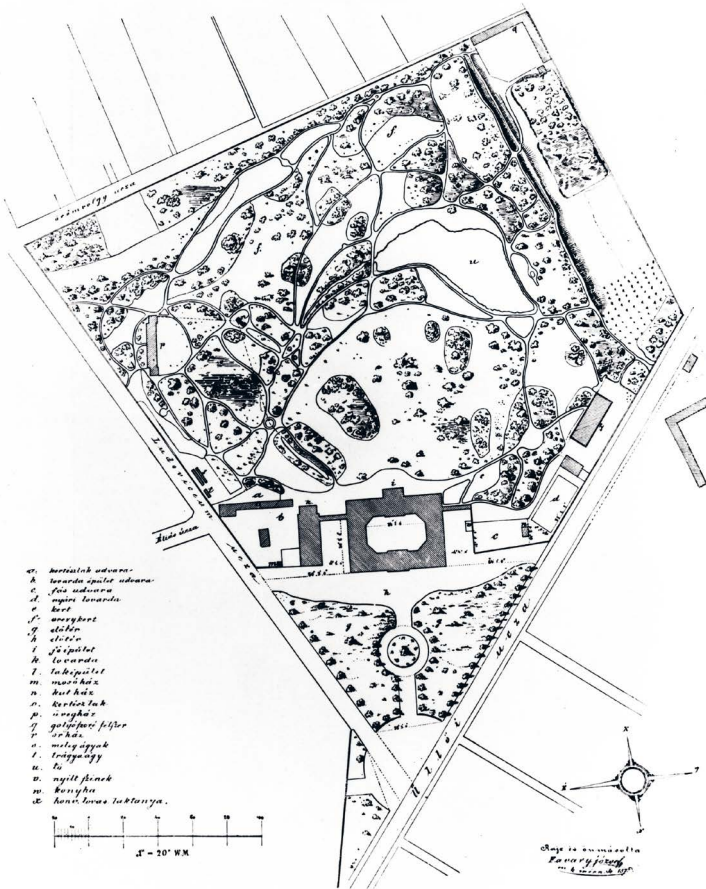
szémolgy ucza

Ludovicea ucza

Stáló ucza

Üllői ucza

a. kertészlak udvara
b. lovarda épület udvara
c. fő udvara
d. nyári lovarda
e. kert
f. aranykert
g. előtér
h. előtér
i. főépület
k. lovarda
l. lakóépület
m. mosóház
n. kutház
o. kertészlak
p. üvegház
q. golyófuró felügy.
r. őrház
s. melegágyak
t. trágyagy
u. tó
v. nyilt színek
w. konyha
x. honv. lovas laktanya.

$1'' = 20°$ W.M.

Rajz és önmásolta
Faragó József
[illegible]